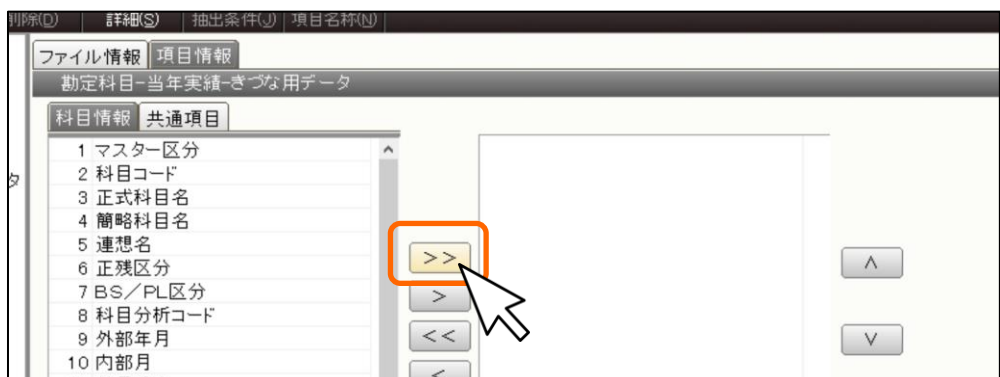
削除(D) 詳細(S) 抽出条件(J) 項目名称(N)

ファイル情報 項目情報

勘定科目-当年実績-きづな用データ

科目情報 共通項目

1 マスター区分
2 科目コード
3 正式科目名
4 簡略科目名
5 連想名
6 正残区分
7 BS／PL区分
8 科目分析コード
9 外部年月
10 内部月

タ

>>
>
<<
<

∧
∨